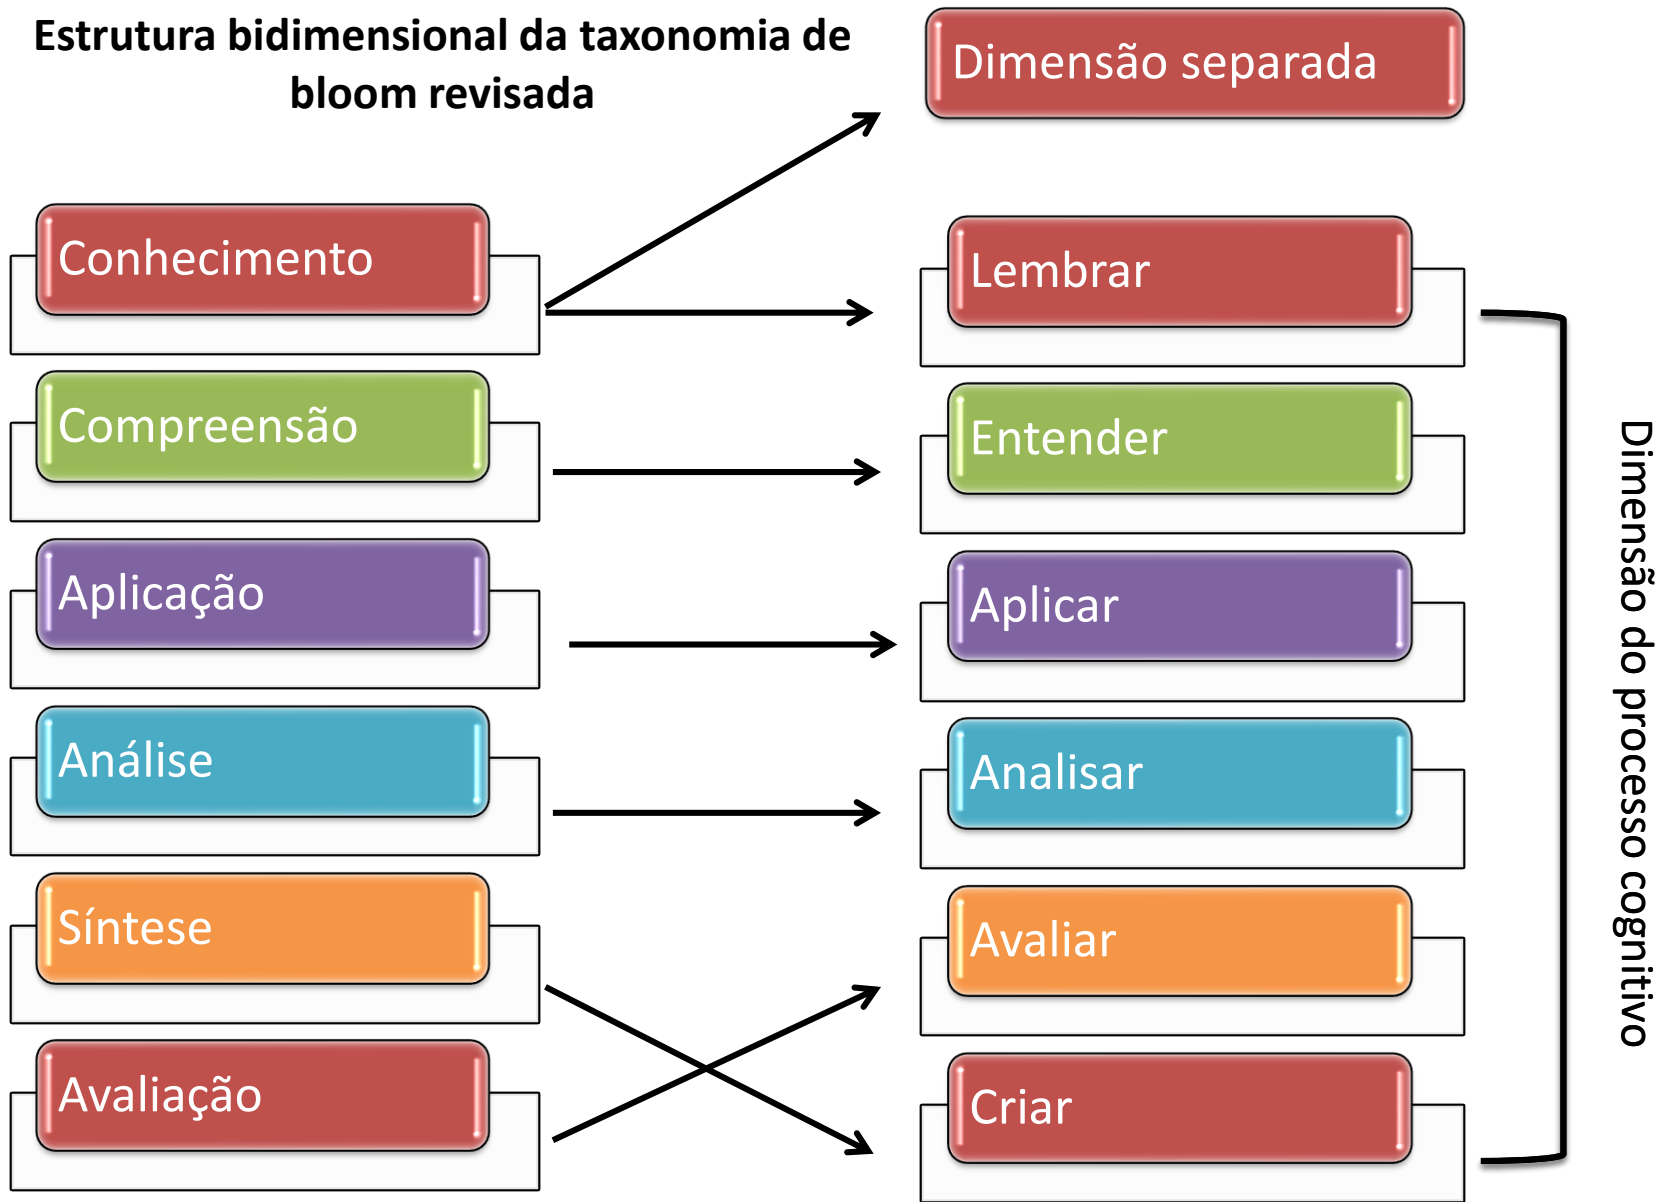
Estrutura bidimensional da taxonomia de bloom revisada

Conhecimento

Compreensão

Aplicação

Análise

Síntese

Avaliação

Dimensão separada

Lembrar

Entender

Aplicar

Analisar

Avaliar

Criar

Dimensão do processo cognitivo